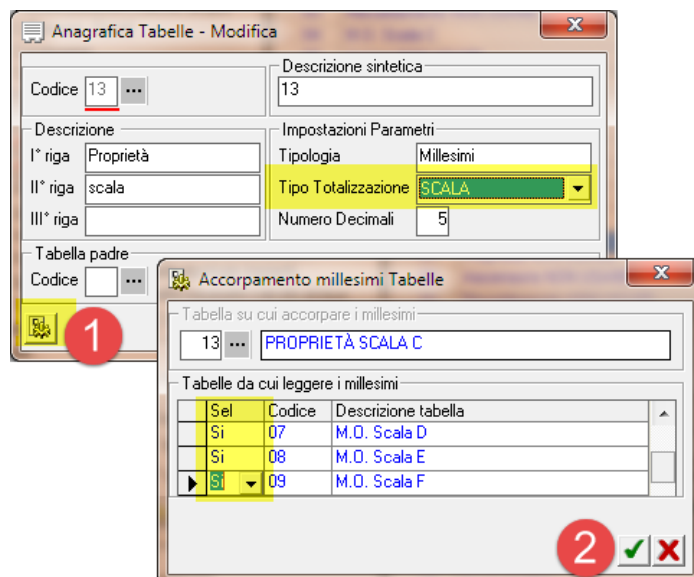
Anagrafica Tabelle - Modifica

Codice 13 ...

Descrizione sintetica
13

Descrizione
I° riga Proprietà
II° riga scala
III° riga

Impostazioni Parametri
Tipologia Millesimi
Tipo Totalizzazione SCALA
Numero Decimali 5

Tabella padre
Codice ...

1

Accorpamento millesimi Tabelle

Tabella su cui accorpare i millesimi
13 ... PROPRIETÀ SCALA C

Tabelle da cui leggere i millesimi

| Sel | Codice | Descrizione tabella |
|---|---|---|
| Si | 07 | M.O. Scala D |
| Si | 08 | M.O. Scala E |
| Si | 09 | M.O. Scala F |

2